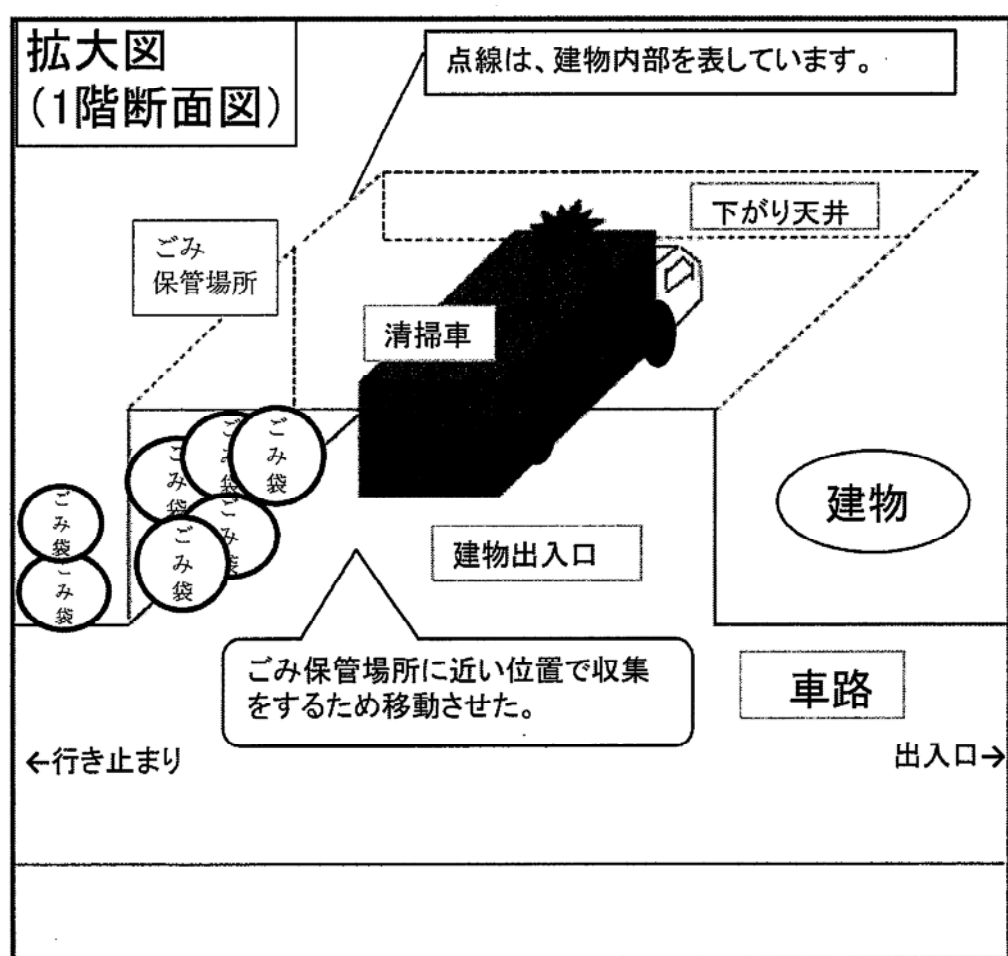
拡大図
(1階断面図)

点線は、建物内部を表しています。

下がり天井

ごみ
保管場所

清掃車

ごみ袋

ごみ袋

ごみ袋

ごみ袋

ごみ袋

ごみ袋

ごみ袋

建物

建物出入口

ごみ保管場所に近い位置で収集をするため移動させた。

車路

←行き止まり

出入口→